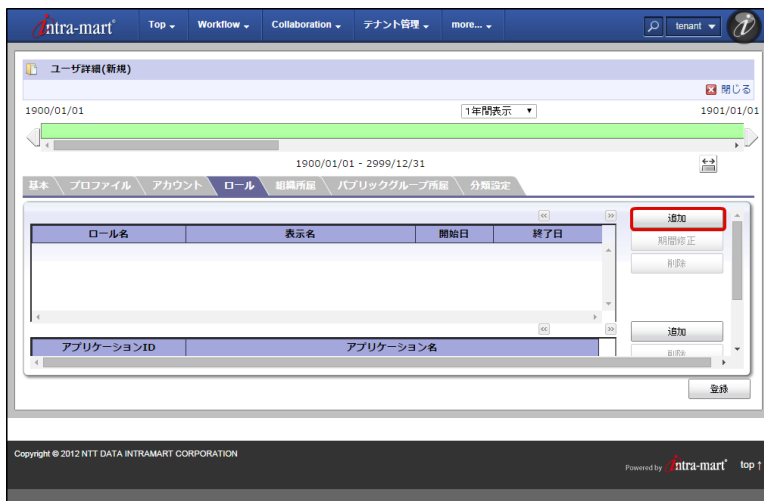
intra-mart® Top Workflow Collaboration テナント管理 more... tenant

ユーザ詳細(新規)

閉じる

1900/01/01 1年間表示 1901/01/01

1900/01/01 - 2999/12/31

基本 プロファイル アカウント ロール 組織所属 パブリックグループ所属 分類設定

| ロール名 | 表示名 | 開始日 | 終了日 |
|---|---|---|---|

追加
期間修正
削除

| アプリケーションID | アプリケーション名 |
|---|---|

追加
削除

登録

Copyright © 2012 NTT DATA INTRAMART CORPORATION

Powered by intra-mart® top ↑